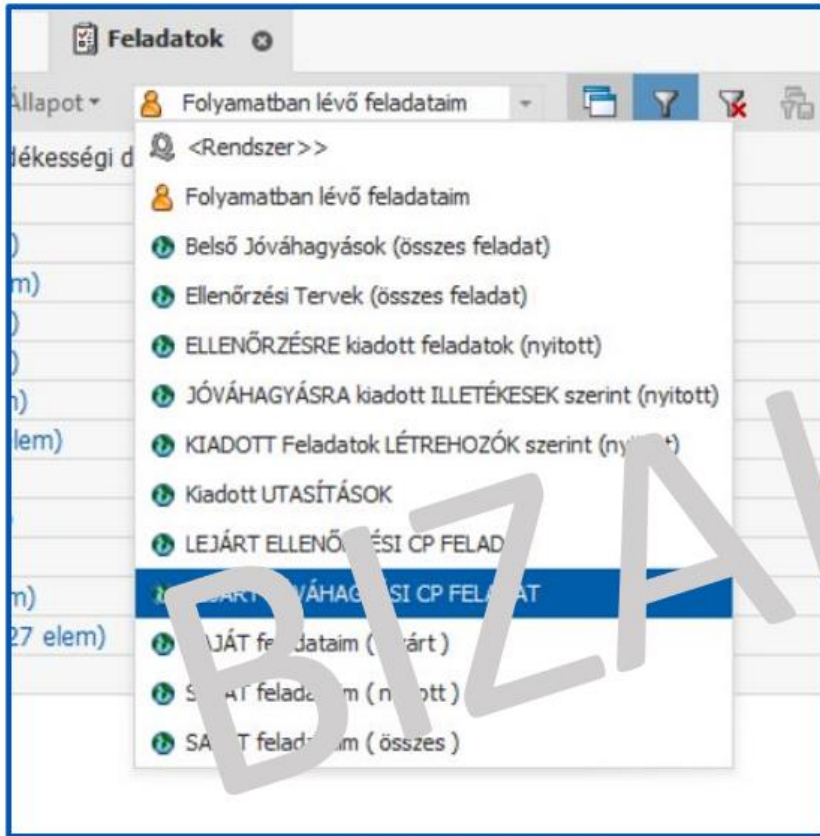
Feladatok

Állapot ▾ Folyamatban lévő feladataim

dékességi d

)
m)
)
)
n)
lem)

m)
27 elem)

<Rendszer>>
Folyamatban lévő feladataim
Belső Jóváhagyások (összes feladat)
Ellenőrzési Tervek (összes feladat)
ELLENŐRZÉSRE kiadott feladatok (nyitott)
JÓVÁHAGYÁSRA kiadott ILLETÉKESEK szerint (nyitott)
KIADOTT Feladatok LÉTREHOZÓK szerint (ny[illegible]t)
Kiadott UTASÍTÁSOK
LEJÁRT ELLENŐ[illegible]ÉSI CP FELAD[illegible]
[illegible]JÁRT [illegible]VÁHAG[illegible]SI CP FEL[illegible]AT
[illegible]JÁT fe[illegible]dataim ([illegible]árt)
S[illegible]AT felada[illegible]m (n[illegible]ott)
SA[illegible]T felad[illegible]im (összes)

BIZA